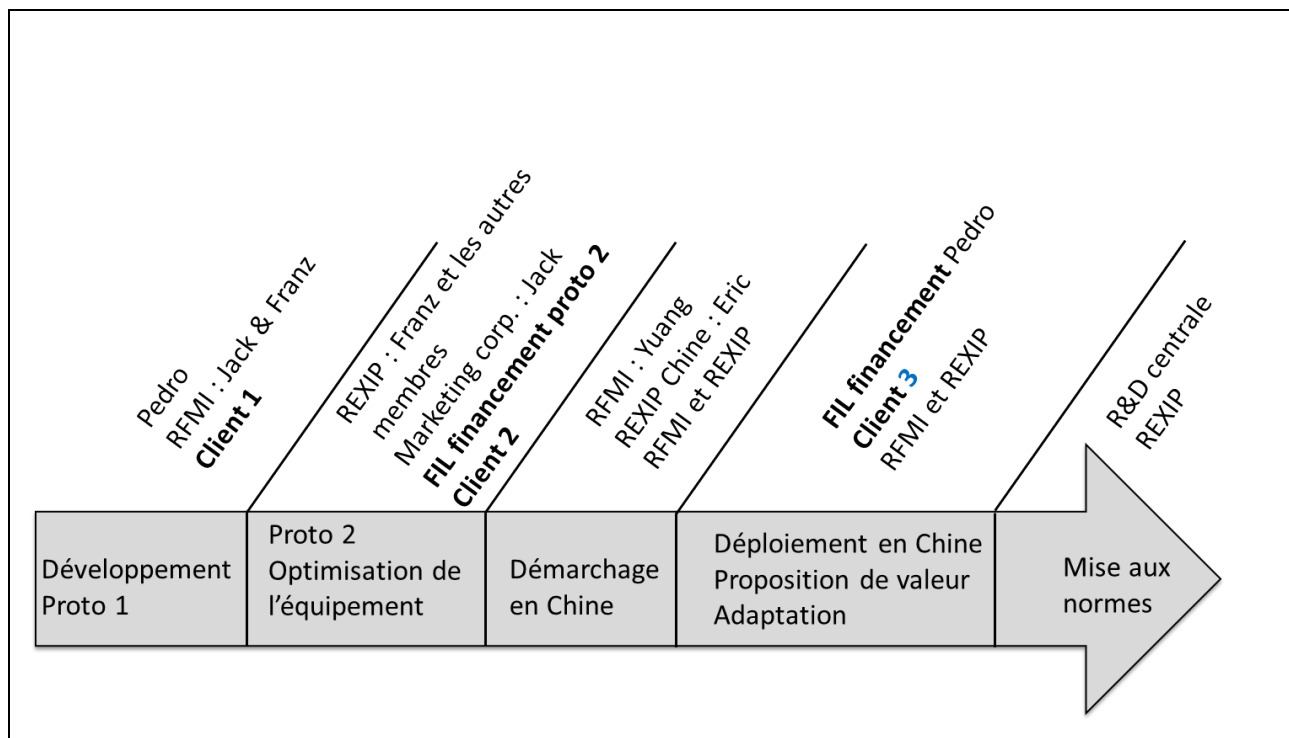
Pedro
RFMI : Jack & Franz
**Client 1**

REXIP : Franz et les autres membres
Marketing corp. : Jack
**FIL financement proto 2**
**Client 2**

RFMI : Yuang
REXIP Chine : Eric
RFMI et REXIP

**FIL financement** Pedro
**Client 3**
RFMI et REXIP

R&D centrale
REXIP

Développement Proto 1

Proto 2
Optimisation de l'équipement

Démarchage en Chine

Déploiement en Chine
Proposition de valeur
Adaptation

Mise aux normes